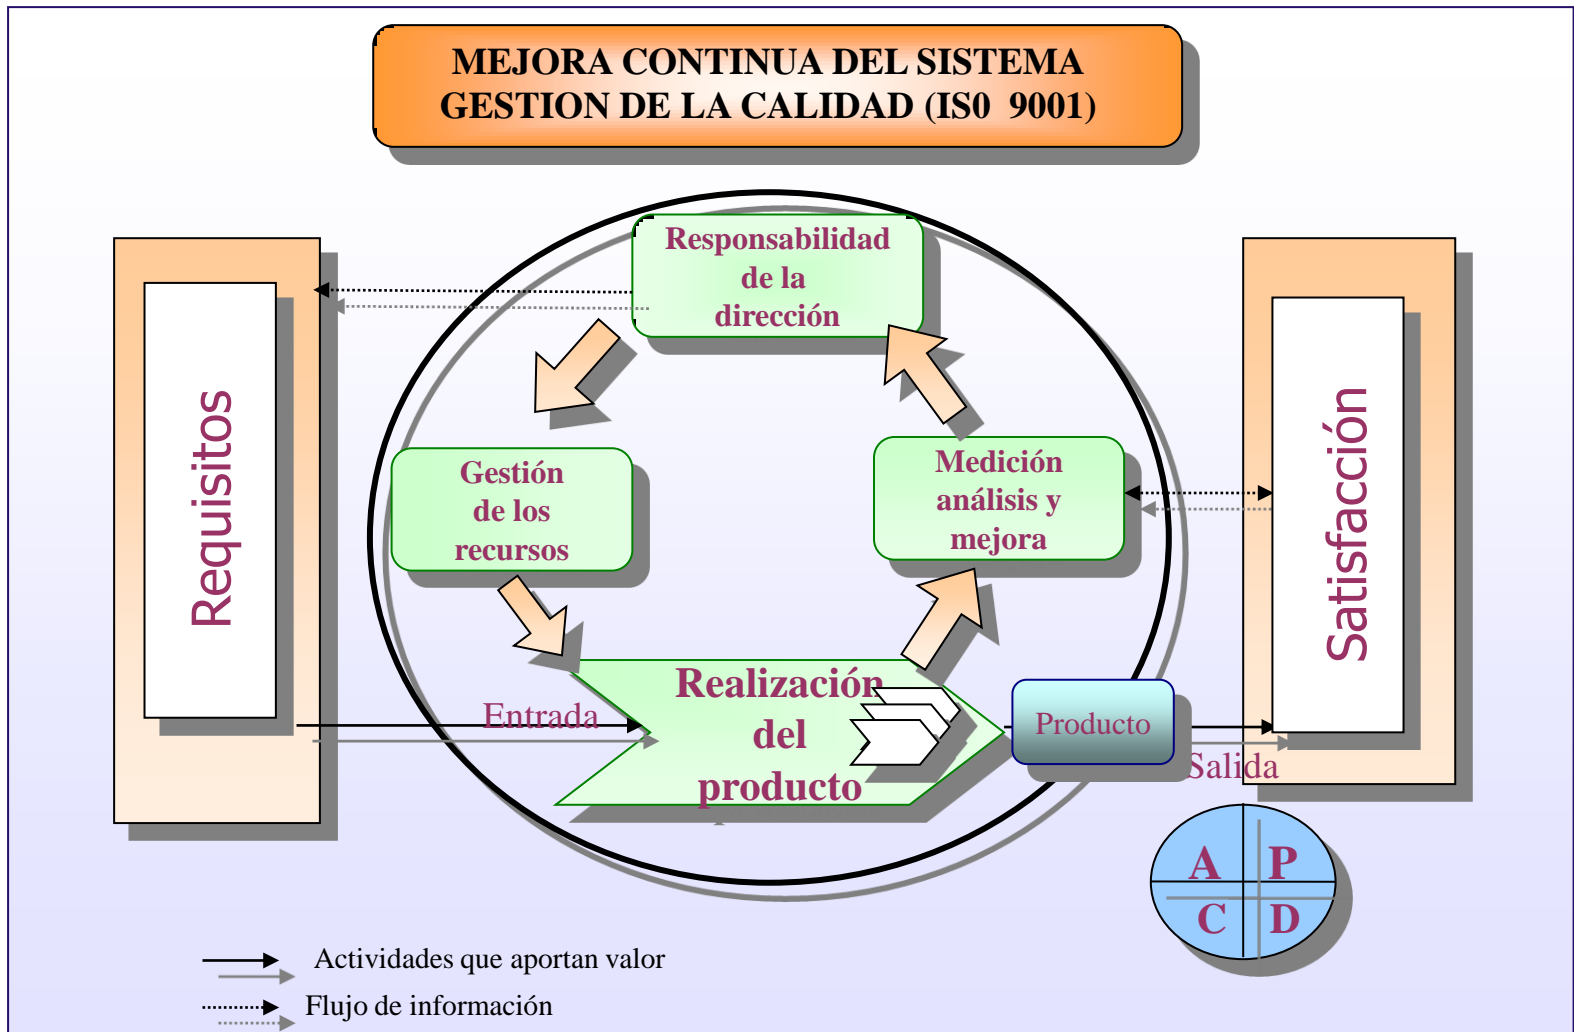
MEJORA CONTINUA DEL SISTEMA GESTION DE LA CALIDAD (IS0 9001)

Requisitos

Responsabilidad de la dirección

Gestión de los recursos

Medición análisis y mejora

Realización del producto

Entrada

Producto

Salida

Satisfacción

A P
C D

Actividades que aportan valor

Flujo de información